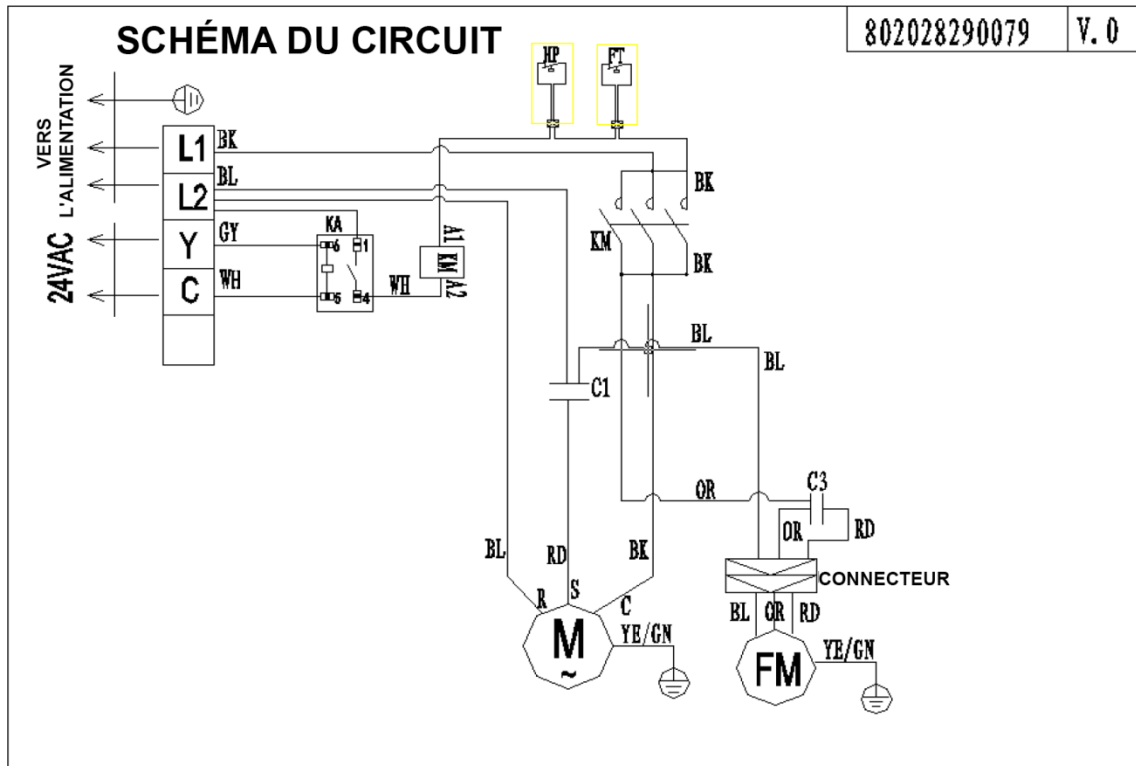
SCHÉMA DU CIRCUIT

802028290079 | V.0

VERS L'ALIMENTATION

24VAC

L1
L2
Y
C

BK
BL
GY
WH

KA
6
1
5
4

WH

A1
KM
A2

HP
FT

BK
KM
BK

BL
BL

C1

OR
C3
OR
RD

BL
RD
BK

R
S
C

M
~

YE/GN

CONNECTEUR

BL
OR
RD

FM

YE/GN